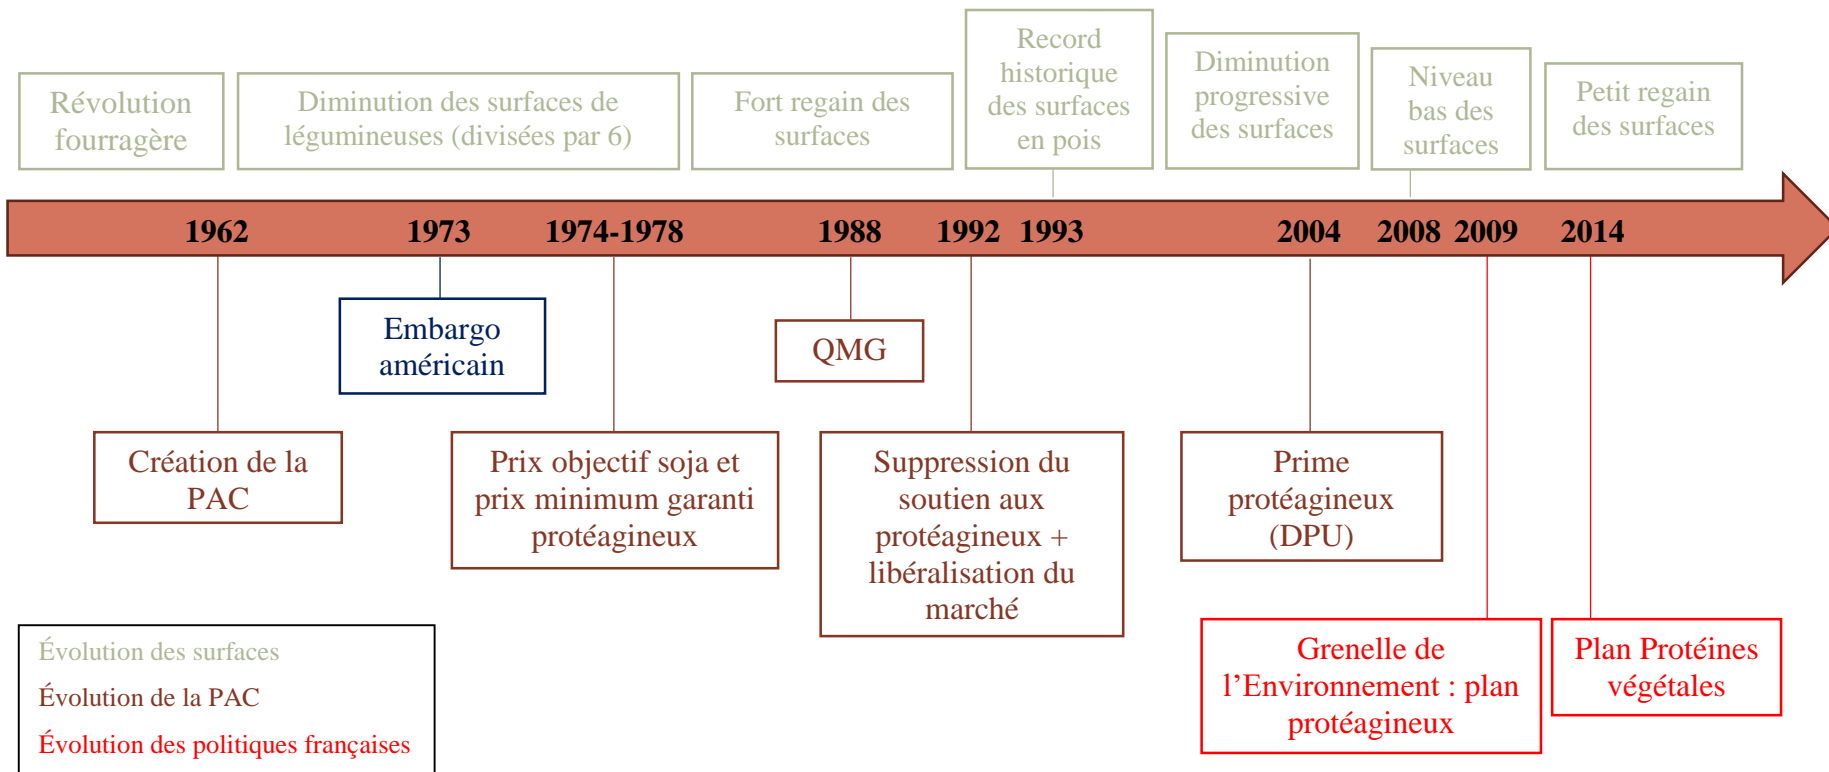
Révolution fourragère

Diminution des surfaces de légumineuses (divisées par 6)

Fort regain des surfaces

Record historique des surfaces en pois

Diminution progressive des surfaces

Niveau bas des surfaces

Petit regain des surfaces

1962 1973 1974-1978 1988 1992 1993 2004 2008 2009 2014

Embargo américain

QMG

Création de la PAC

Prix objectif soja et prix minimum garanti protéagineux

Suppression du soutien aux protéagineux + libéralisation du marché

Prime protéagineux (DPU)

Grenelle de l'Environnement : plan protéagineux

Plan Protéines végétales

Évolution des surfaces
Évolution de la PAC
Évolution des politiques françaises